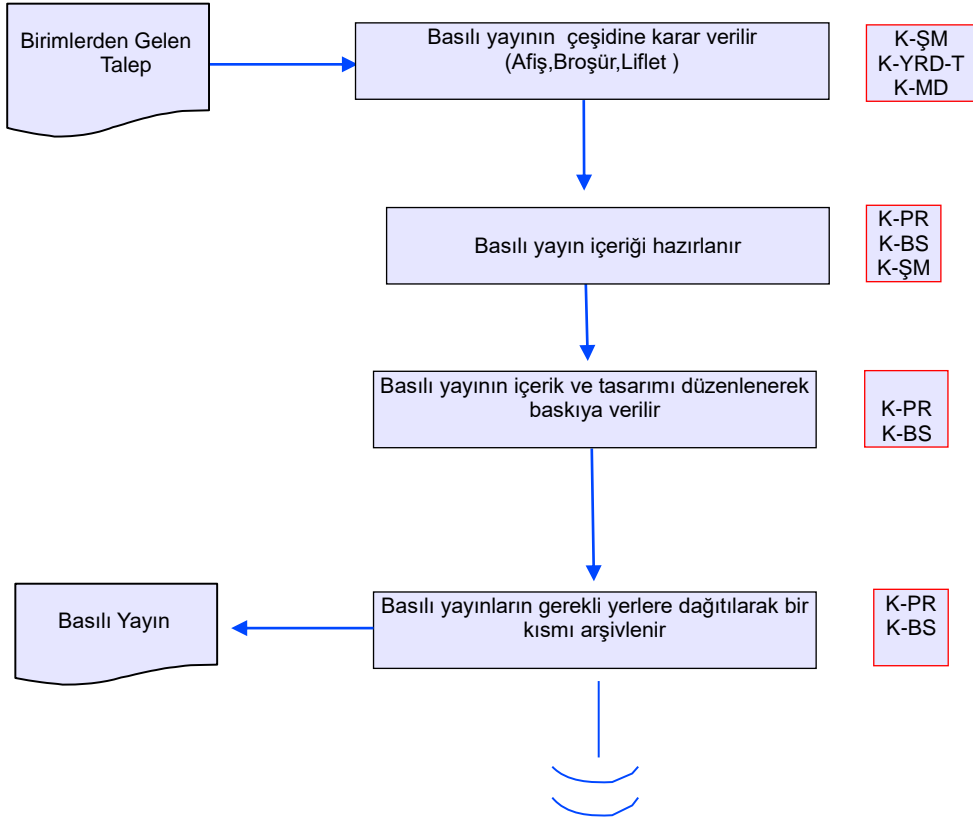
Birimlerden Gelen Talep

Basılı yayının çeşidine karar verilir (Afiş,Broşür,Liflet )

K-ŞM
K-YRD-T
K-MD

Basılı yayın içeriği hazırlanır

K-PR
K-BS
K-ŞM

Basılı yayının içerik ve tasarımı düzenlenerek baskıya verilir

K-PR
K-BS

Basılı Yayın

Basılı yayınların gerekli yerlere dağıtılarak bir kısmı arşivlenir

K-PR
K-BS